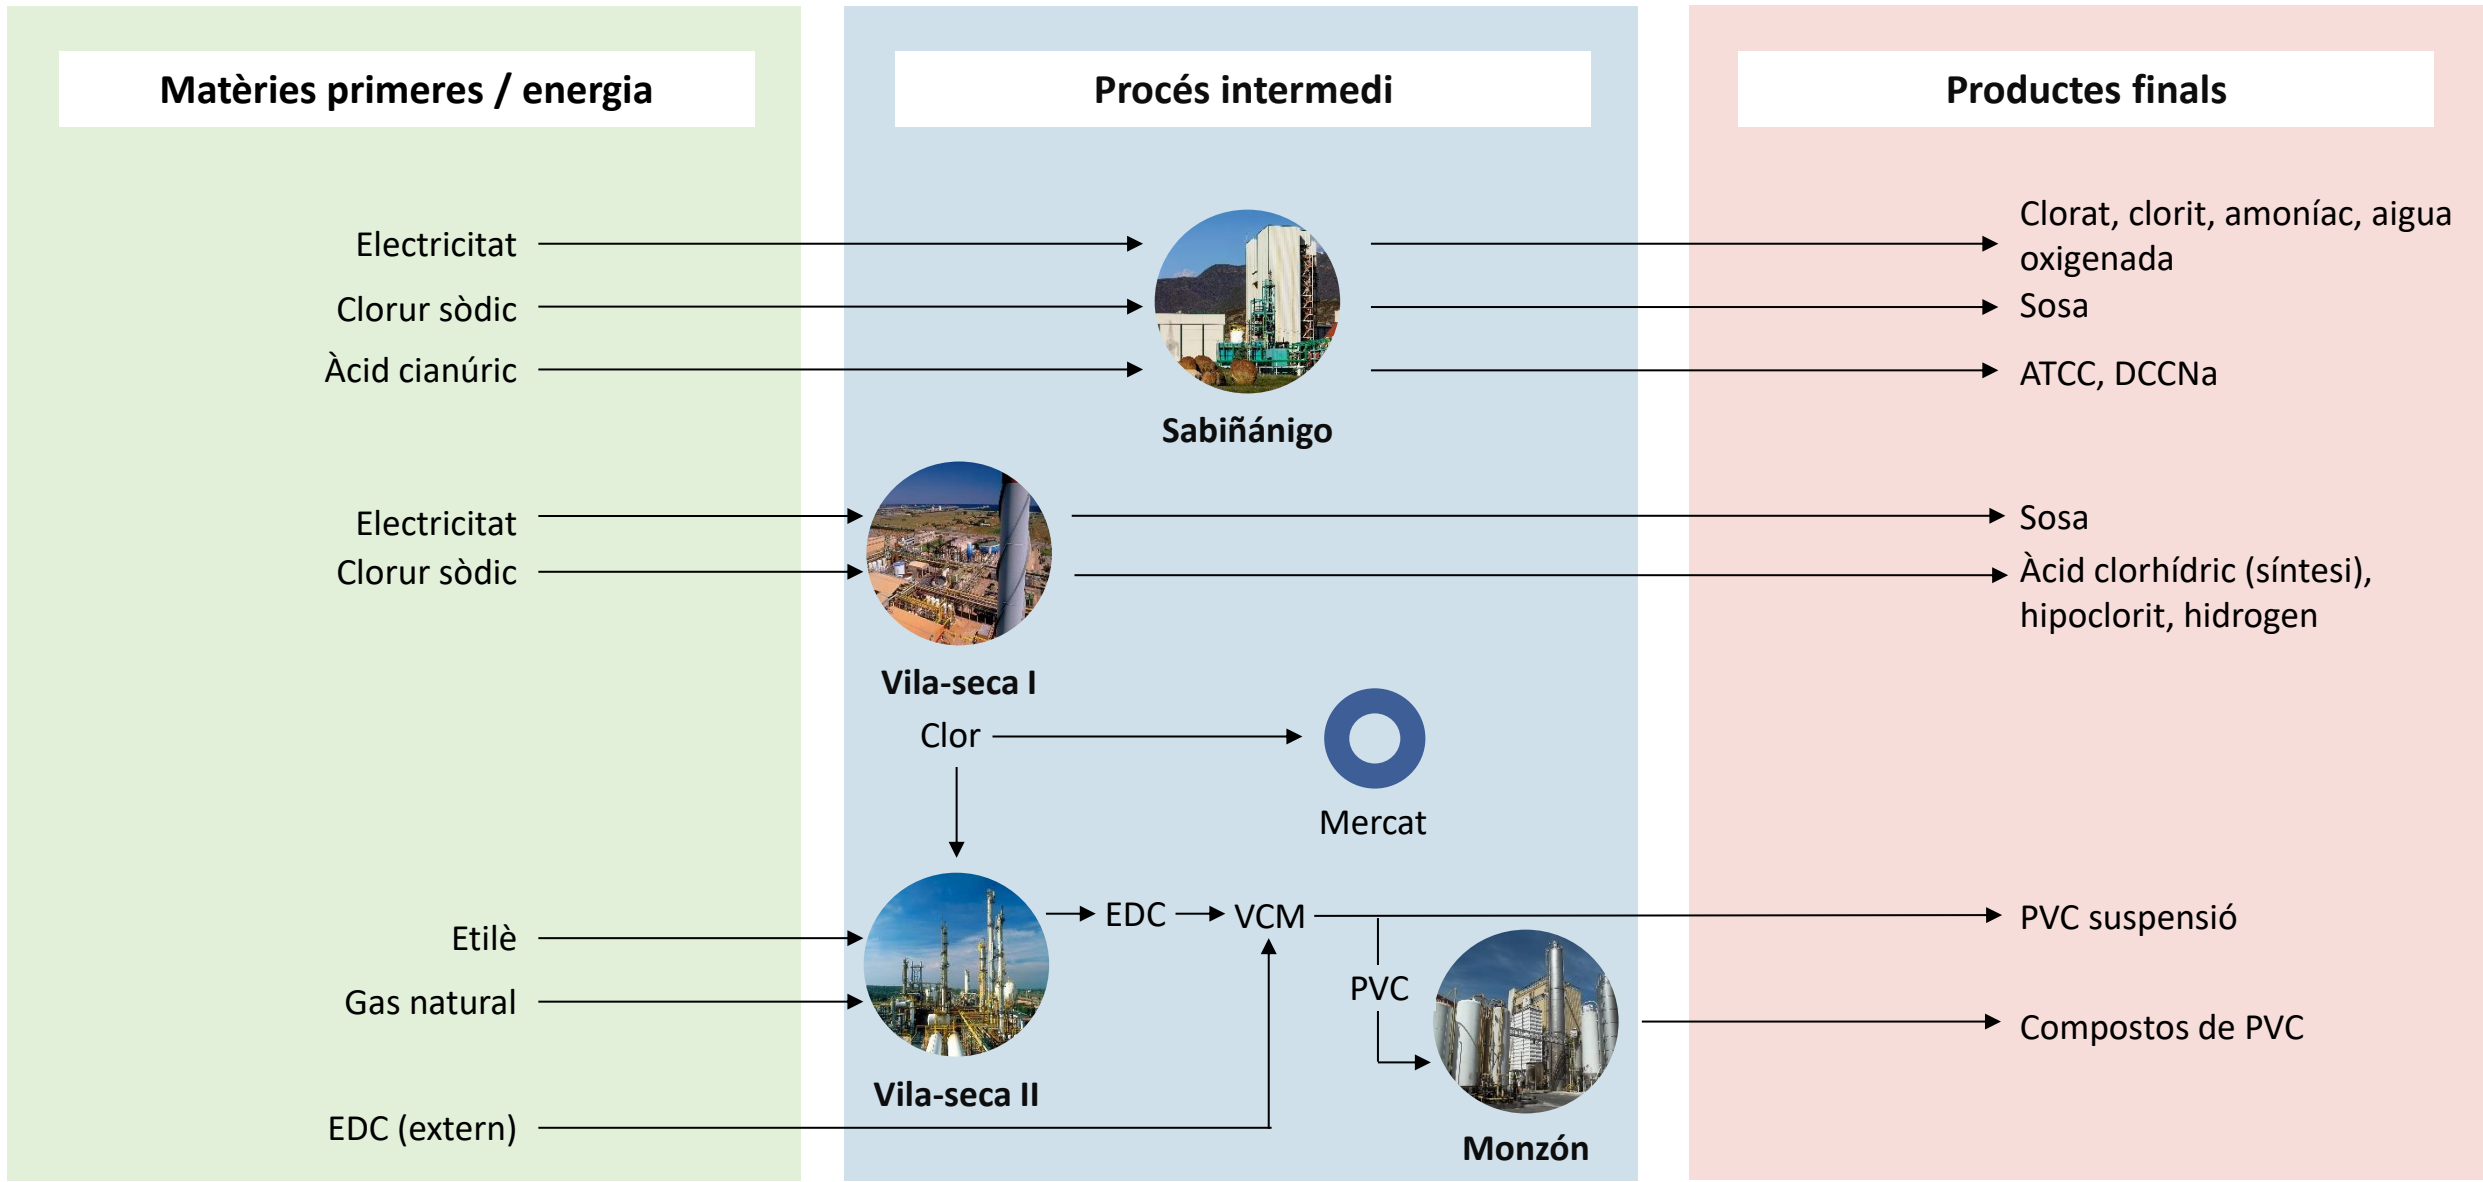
Matèries primeres / energia

Procés intermedi

Productes finals

Electricitat
Clorur sòdic
Àcid cianúric

Sabiñánigo

Clorat, clorit, amoníac, aigua oxigenada
Sosa
ATCC, DCCNa

Electricitat
Clorur sòdic

Vila-seca I

Sosa
Àcid clorhídric (síntesi), hipoclorit, hidrogen

Clor

Mercat

Etilè
Gas natural

Vila-seca II

EDC
VCM
PVC

Monzón

PVC suspensió
Compostos de PVC

EDC (extern)